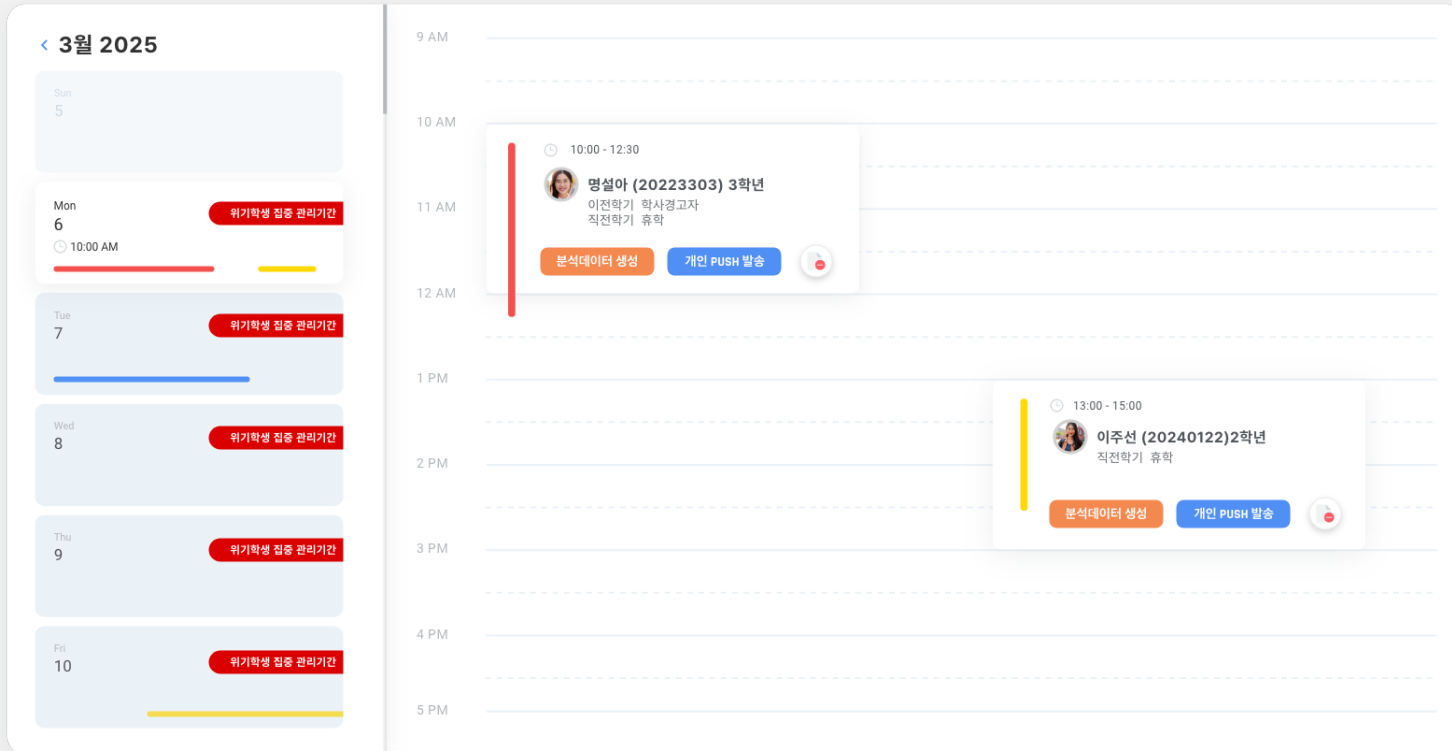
< 3월 2025

Sun
5

Mon
6
위기학생 집중 관리기간
10:00 AM

Tue
7
위기학생 집중 관리기간

Wed
8
위기학생 집중 관리기간

Thu
9
위기학생 집중 관리기간

Fri
10
위기학생 집중 관리기간

9 AM
10 AM
11 AM
12 AM
1 PM
2 PM
3 PM
4 PM
5 PM

10:00 - 12:30
명설아 (20223303) 3학년
이전학기 학사경고자
직전학기 휴학
분석데이터 생성
개인 PUSH 발송

13:00 - 15:00
이주선 (20240122)2학년
직전학기 휴학
분석데이터 생성
개인 PUSH 발송